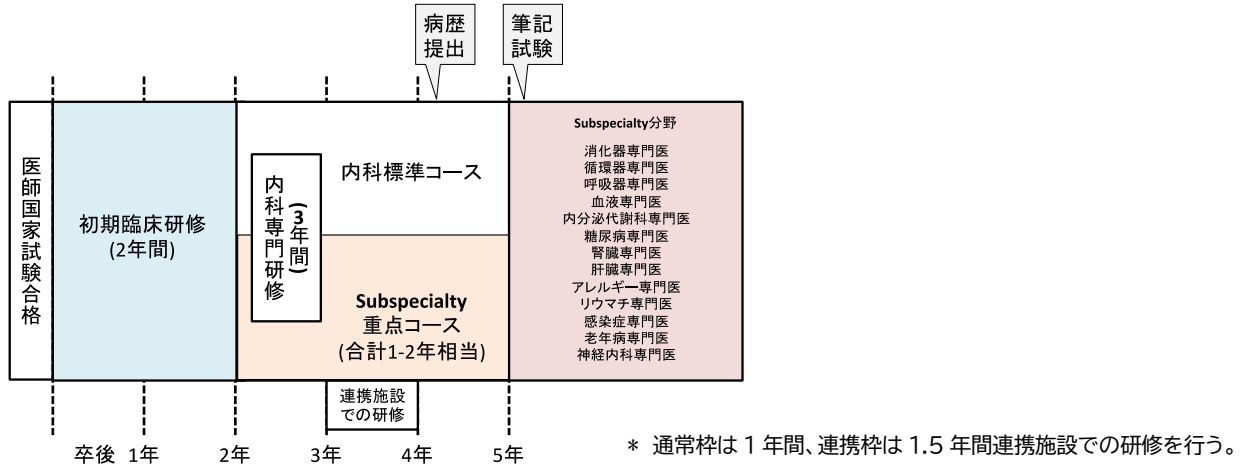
病歴提出

筆記試験

医師国家試験合格

初期臨床研修
(2年間)

内科専門研修
(3年間)

内科標準コース

Subspecialty
重点コース
(合計1-2年相当)

Subspecialty分野

消化器専門医
循環器専門医
呼吸器専門医
血液専門医
内分泌代謝科専門医
糖尿病専門医
腎臓専門医
肝臓専門医
アレルギー専門医
リウマチ専門医
感染症専門医
老年病専門医
神経内科専門医

連携施設での研修

卒後 1年 2年 3年 4年 5年

＊ 通常枠は 1 年間、連携枠は 1.5 年間連携施設での研修を行う。